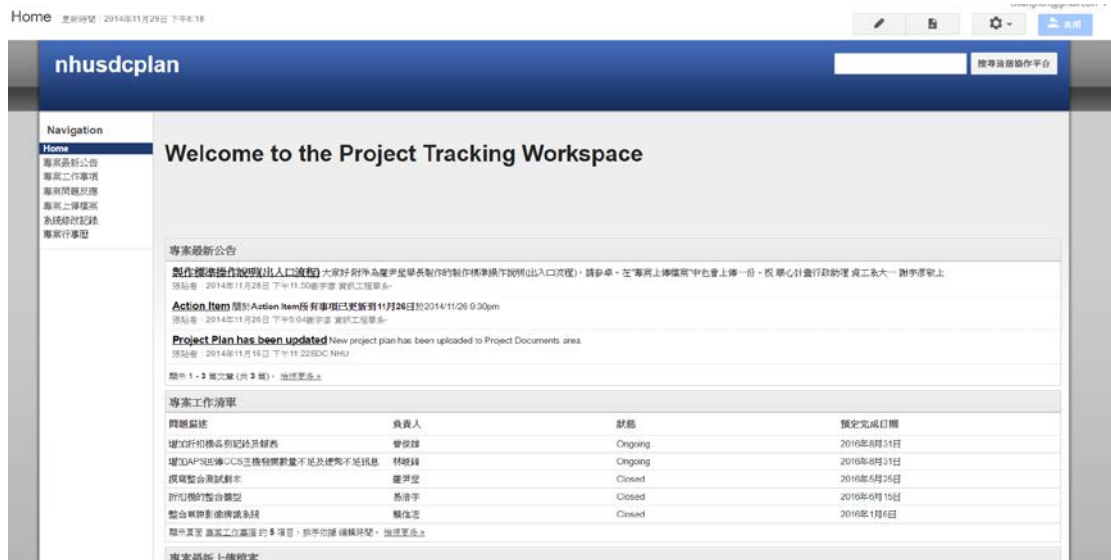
Home 更新時間：2014年11月29日 下午8:18

共用

nhusdcplan

搜尋這個協作平台

Navigation
Home
專案最新公告
專案工作事項
專案問題反應
專案上傳檔案
系統修改記錄
專案行事曆

Welcome to the Project Tracking Workspace

專案最新公告

製作標準操作說明(出入口流程) 大家好附件為蘿尹星學長製作的製作標準操作說明(出入口流程)，請參考，在"專案上傳檔案"中也會上傳一份，祝 順心計畫行政助理 資工系大一 謝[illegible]
張貼者：2014年11月28日 下午11:00 謝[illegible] 資訊工程學系

Action Item 關於Action Item所有事項已更新到11月26日於2014/11/26 9:30pm
張貼者：2014年11月26日 下午5:04 謝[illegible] 資訊工程學系

Project Plan has been updated New project plan has been uploaded to Project Documents area.
張貼者：2014年11月16日 下午11:22 SDC NHU

顯示 1 - 3 篇文章 (共 3 篇)。 檢視更多 »

專案工作清單

| 問題描述 | 負責人 | 狀態 | 預定完成日期 |
|---|---|---|---|
| 增加折扣機系別記錄及報表 | 曾俊雄 | Ongoing | 2016年8月31日 |
| 增加APS回傳CCS主機發票數量不足及提醒不足訊息 | 林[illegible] | Ongoing | 2016年8月31日 |
| 撰寫整合測試劇本 | 蘿尹星 | Closed | 2016年5月25日 |
| 折扣機的整合雛型 | 吳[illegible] | Closed | 2016年6月15日 |
| 整合車牌影像辨識系統 | 賴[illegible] | Closed | 2016年1月6日 |

顯示頁面 專案工作清單 的 5 項目，按一下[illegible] 編輯視窗。 檢視更多 »

專案最新上傳檔案